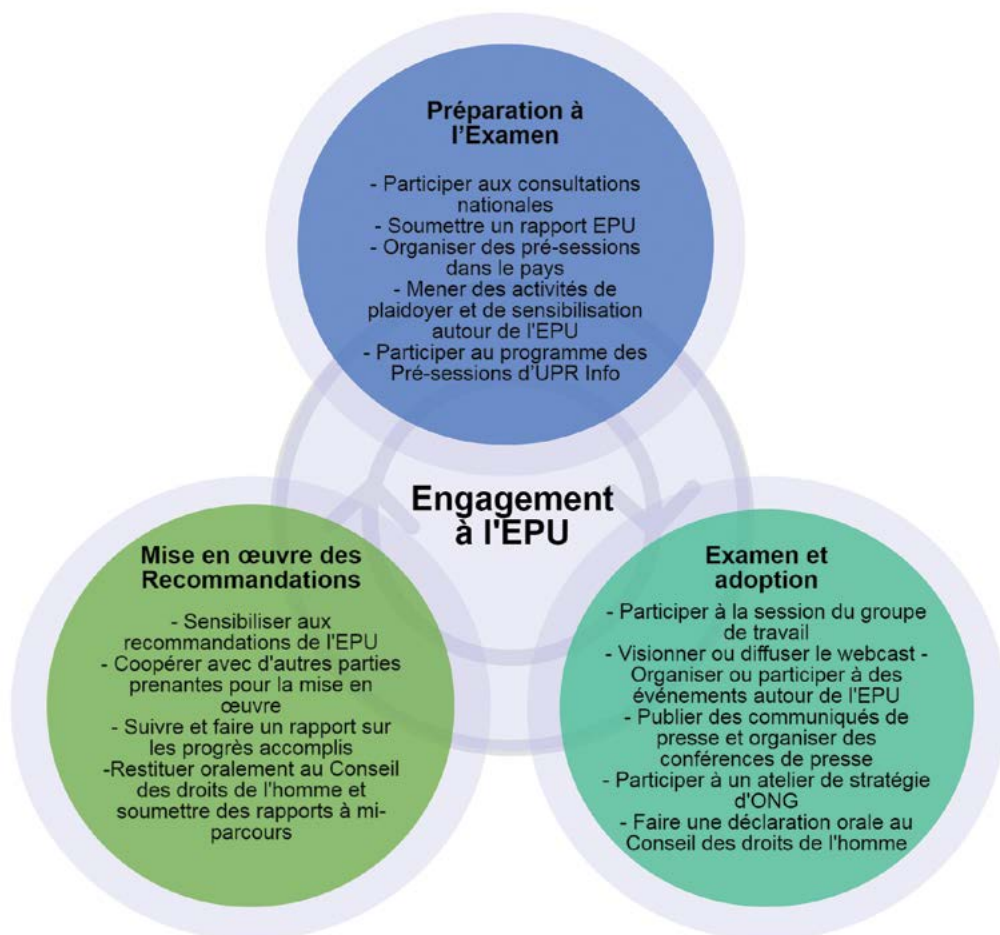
Préparation à l'Examen

- Participer aux consultations nationales
- Soumettre un rapport EPU
- Organiser des pré-sessions dans le pays
- Mener des activités de plaidoyer et de sensibilisation autour de l'EPU
- Participer au programme des Pré-sessions d'UPR Info

Engagement à l'EPU

Mise en œuvre des Recommandations

- Sensibiliser aux recommandations de l'EPU
- Coopérer avec d'autres parties prenantes pour la mise en œuvre
- Suivre et faire un rapport sur les progrès accomplis
-Restituer oralement au Conseil des droits de l'homme et soumettre des rapports à mi-parcours

Examen et adoption

- Participer à la session du groupe de travail
- Visionner ou diffuser le webcast - Organiser ou participer à des événements autour de l'EPU
- Publier des communiqués de presse et organiser des conférences de presse
- Participer à un atelier de stratégie d'ONG
- Faire une déclaration orale au Conseil des droits de l'homme